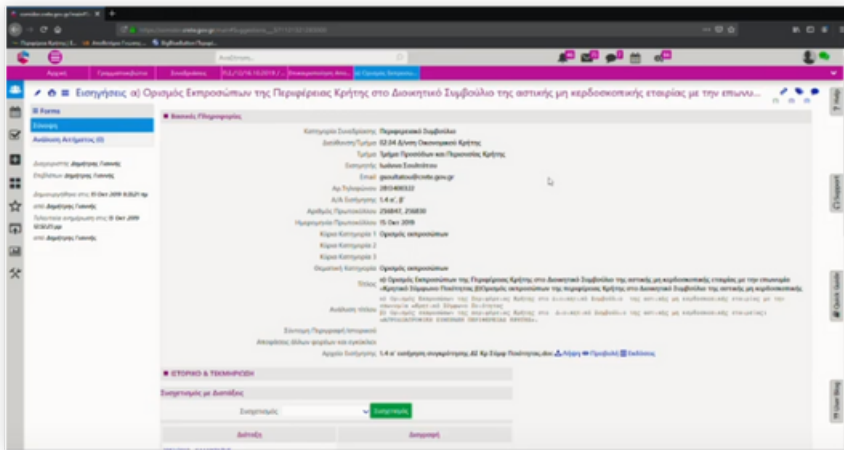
Εισηγήσεις α) Ορισμός Εκπροσώπων της Περιφέρειας Κρήτης στο Διοικητικό Συμβούλιο της αστικής μη κερδοσκοπικής εταιρίας με την επωνυ...

Forms
Εισήγηση
Ανάλυση Αιτήματος (0)

Βασικές Πληροφορίες

Κατηγορία Συνεδρίασης: Περιφερειακό Συμβούλιο
Διεύθυνση/Τμήμα: 02.04 Δ/νση Οικονομικού Κρήτης
Τμήμα: Τμήμα Προσόδων και Περιουσίας Κρήτης
Εισηγητής:
Email:
Αρ.Τηλεφώνου: 2813400322
Α/Α Εισήγησης: 1.4 α', β'
Αριθμός Πρωτοκόλλου:
Ημερομηνία Πρωτοκόλλου: 15 Oct 2019
Κύρια Κατηγορία 1: Ορισμός εκπροσώπων
Κύρια Κατηγορία 2
Κύρια Κατηγορία 3
Θεματική Κατηγορία: Ορισμός εκπροσώπων
Τίτλος: α) Ορισμός Εκπροσώπων της Περιφέρειας Κρήτης στο Διοικητικό Συμβούλιο της αστικής μη κερδοσκοπικής εταιρίας με την επωνυμία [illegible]
Αναλυτικός τίτλος: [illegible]
Σύντομη Περιγραφή Ιστορικού
Απαιτήσεις άλλων φορέων και εμπλοκές
Αρχεία Εισήγησης: 1.4 α' εισήγηση ... Λήψη Προβολή Εκδόσεις

ΙΣΤΟΡΙΚΟ & ΤΕΚΜΗΡΙΩΣΗ
Συσχετισμός με Διατάξεις
Συσχετισμός
Συσχέτιση
Διάταξη
Διαχείριση